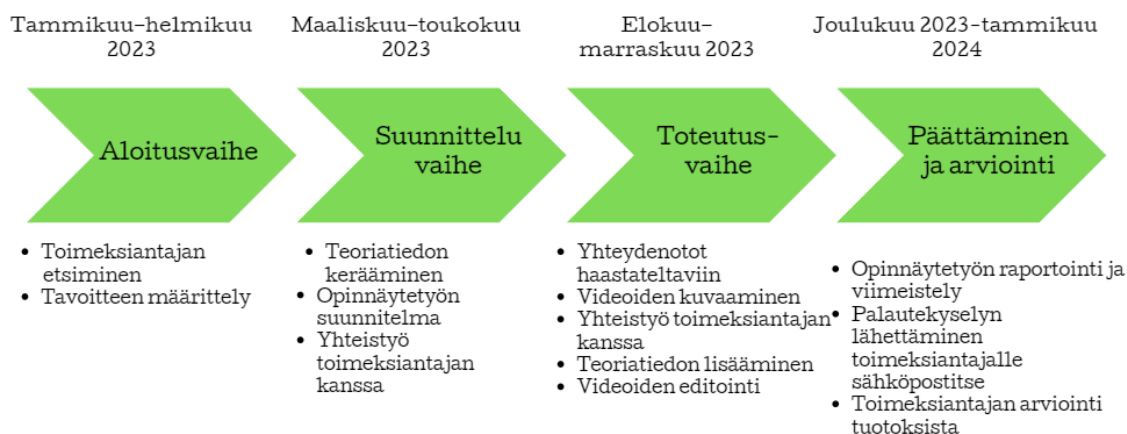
Tammikuu–helmikuu 2023

Aloitusvaihe

- Toimeksiantajan etsiminen
- Tavoitteen määrittely

Maaliskuu–toukokuu 2023

Suunnittelu vaihe

- Teoriatiedon kerääminen
- Opinnäytetyön suunnitelma
- Yhteistyö toimeksiantajan kanssa

Elokuu–marraskuu 2023

Toteutus-vaihe

- Yhteydenotot haastateltaviin
- Videoiden kuvaaminen
- Yhteistyö toimeksiantajan kanssa
- Teoriatiedon lisääminen
- Videoiden editointi

Joulukuu 2023–tammikuu 2024

Päättäminen ja arviointi

- Opinnäytetyön raportointi ja viimeistely
- Palautekyselyn lähettäminen toimeksiantajalle sähköpostitse
- Toimeksiantajan arviointi tuotoksista